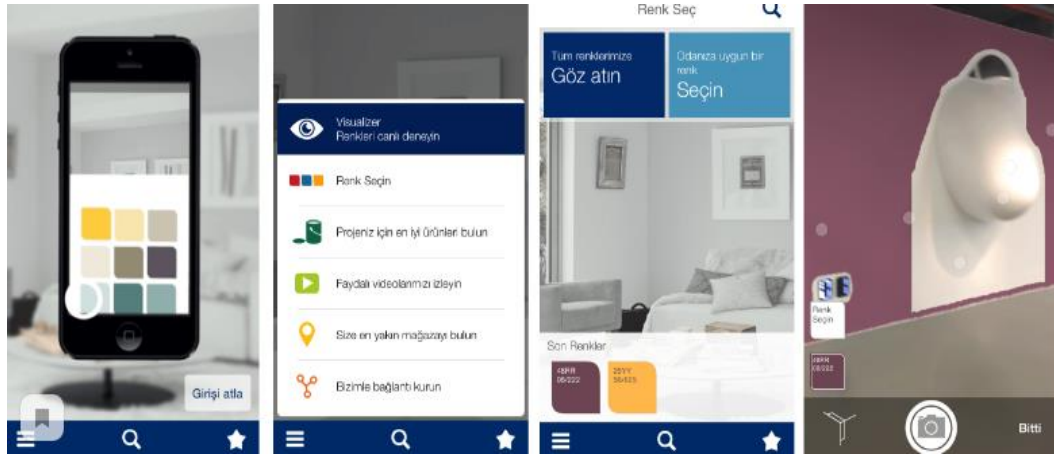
Girişi atla

Visualizer
Renkleri canlı deneyin

Renk Seçin

Projeniz için en iyi ürünleri bulun

Faydalı videolarımızı izleyin

Size en yakın mağazayı bulun

Bizimle bağlantı kurun

Renk Seç

Tüm renklerimize
Göz atın

Odanıza uygun bir renk
Seçin

Son Renkler

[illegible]
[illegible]

20YY
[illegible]

Renk Seçin

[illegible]

Bitti